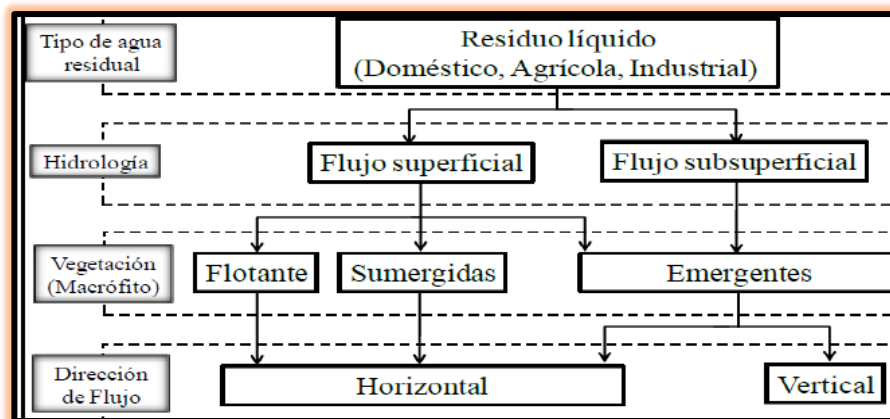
Tipo de agua residual

Residuo líquido (Doméstico, Agrícola, Industrial)

Hidrología

Flujo superficial

Flujo subsuperficial

Vegetación (Macrófito)

Flotante

Sumergidas

Emergentes

Dirección de Flujo

Horizontal

Vertical